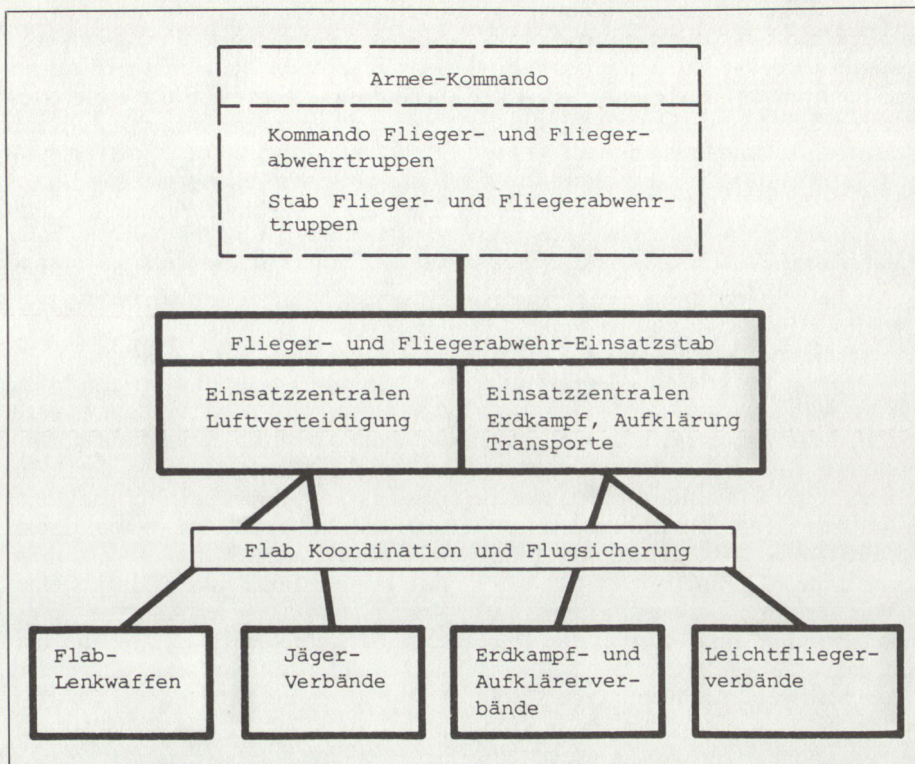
Armee-Kommando

Kommando Flieger- und Fliegerabwehrtruppen

Stab Flieger- und Fliegerabwehrtruppen

Flieger- und Fliegerabwehr-Einsatzstab

Einsatzzentralen Luftverteidigung

Einsatzzentralen Erdkampf, Aufklärung Transporte

Flab Koordination und Flugsicherung

Flab-Lenkwaffen

Jäger-Verbände

Erdkampf- und Aufklärerverbände

Leichtfliegerverbände